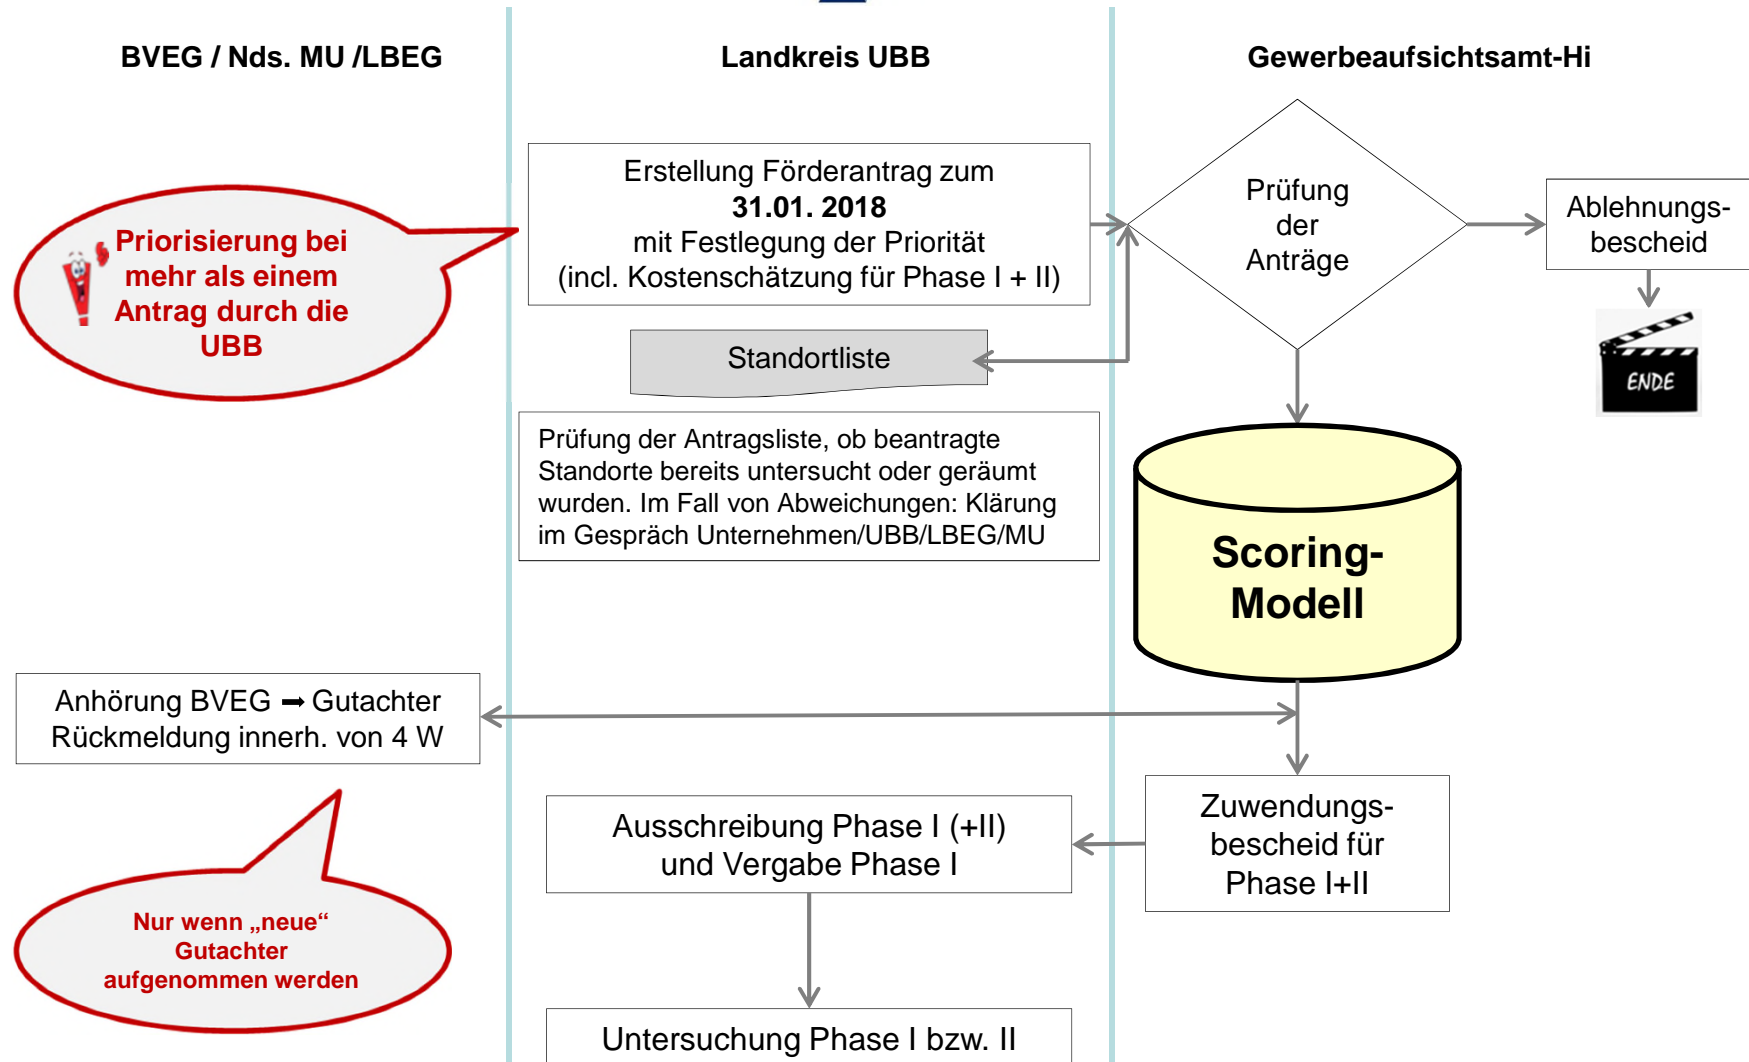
BVEG / Nds. MU /LBEG

Landkreis UBB

Gewerbeaufsichtsamt-Hi

Erstellung Förderantrag zum **31.01. 2018** mit Festlegung der Priorität (incl. Kostenschätzung für Phase I + II)

Priorisierung bei mehr als einem Antrag durch die UBB

Prüfung der Anträge

Ablehnungs-bescheid

ENDE

Standortliste

Prüfung der Antragsliste, ob beantragte Standorte bereits untersucht oder geräumt wurden. Im Fall von Abweichungen: Klärung im Gespräch Unternehmen/UBB/LBEG/MU

Scoring-Modell

Anhörung BVEG ➡ Gutachter Rückmeldung innerh. von 4 W

Zuwendungs-bescheid für Phase I+II

Ausschreibung Phase I (+II) und Vergabe Phase I

Nur wenn „neue“ Gutachter aufgenommen werden

Untersuchung Phase I bzw. II